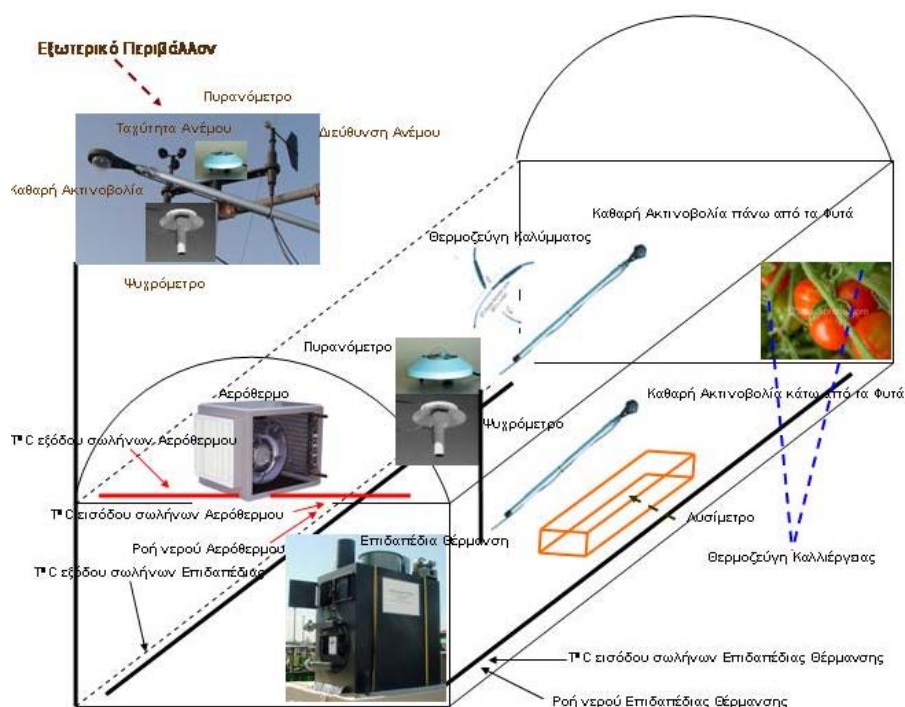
Εξωτερικό Περιβάλλον

Πυρανόμετρο

Ταχύτητα Ανέμου

Διεύθυνση Ανέμου

Καθαρή Ακτινοβολία

Ψυχρόμετρο

Καθαρή Ακτινοβολία πάνω από τα Φυτά

Θερμοζεύγη Καλύμματος

Πυρανόμετρο

Αερόθερμο

Καθαρή Ακτινοβολία κάτω από τα Φυτά

Ψυχρόμετρο

T° C εξόδου σωλήνων Αερόθερμου

T° C εισόδου σωλήνων Αερόθερμου

Λυσίμετρο

Ροή νερού Αερόθερμου

Επιδαπέδια Θέρμανση

Θερμοζεύγη Καλλιέργειας

T° C εξόδου σωλήνων Επιδαπέδιας

T° C εισόδου σωλήνων Επιδαπέδιας Θέρμανσης

Ροή νερού Επιδαπέδιας Θέρμανσης